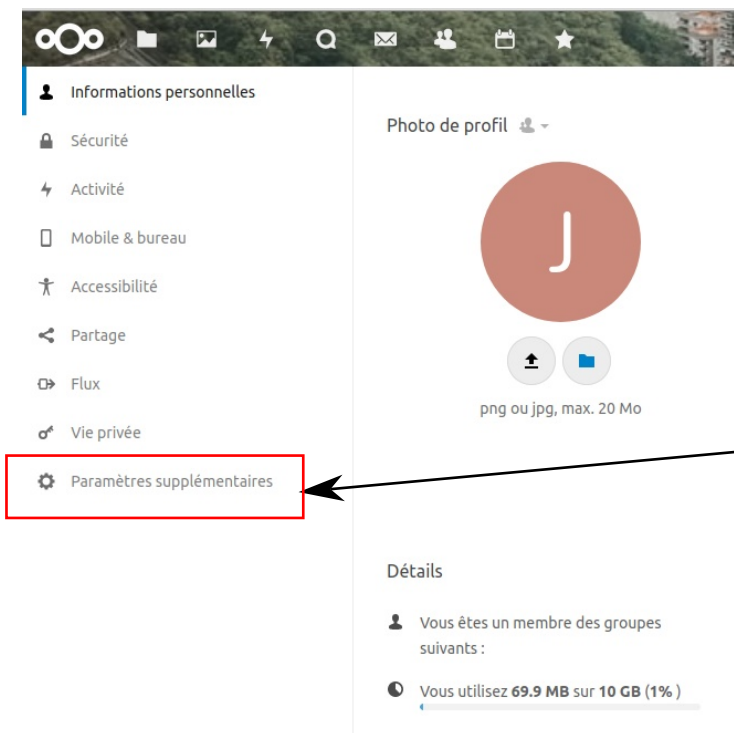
Informations personnelles

Sécurité

Activité

Mobile & bureau

Accessibilité

Partage

Flux

Vie privée

Paramètres supplémentaires

Photo de profil

J

png ou jpg, max. 20 Mo

Détails

Vous êtes un membre des groupes suivants :

Vous utilisez **69.9 MB** sur **10 GB** (**1%** )